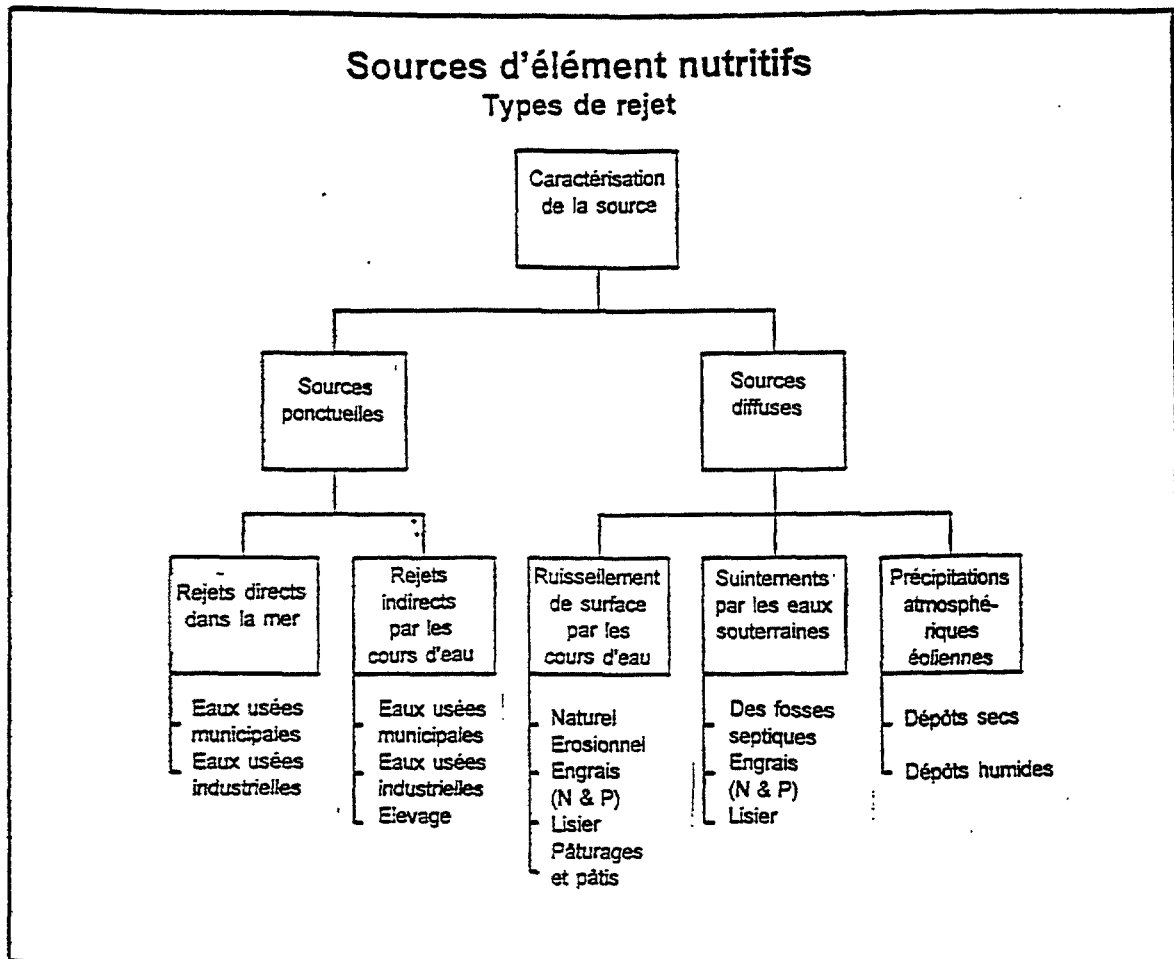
Sources d'élément nutritifs
Types de rejet

Caractérisation de la source

Sources ponctuelles

Sources diffuses

Rejets directs dans la mer

Eaux usées municipales
Eaux usées industrielles

Rejets indirects par les cours d'eau

Eaux usées municipales
Eaux usées industrielles
Elevage

Ruissellement de surface par les cours d'eau

Naturel
Erosionnel
Engrais (N & P)
Lisier
Pâturages et pâtis

Suintements par les eaux souterraines

Des fosses septiques
Engrais (N & P)
Lisier

Précipitations atmosphériques éoliennes

Dépôts secs
Dépôts humides